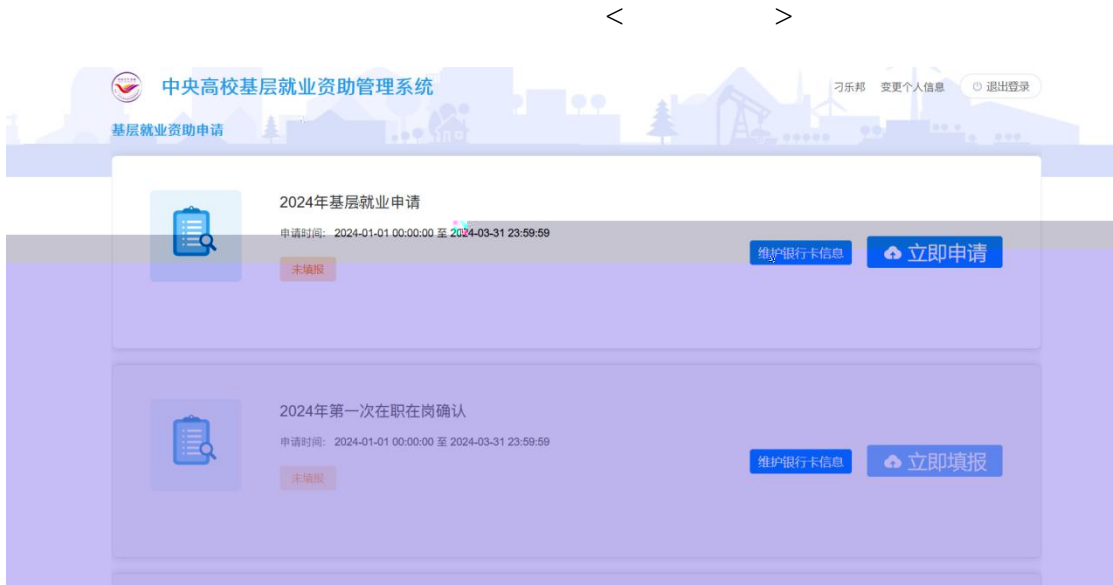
< >

中央高校基层就业资助管理系统

刁乐邦 变更个人信息 退出登录

基层就业资助申请

2024年基层就业申请

申请时间：2024-01-01 00:00:00 至 2024-03-31 23:59:59

未填报

维护银行卡信息 立即申请

2024年第一次在职在岗确认

申请时间：2024-01-01 00:00:00 至 2024-03-31 23:59:59

未填报

维护银行卡信息 立即填报